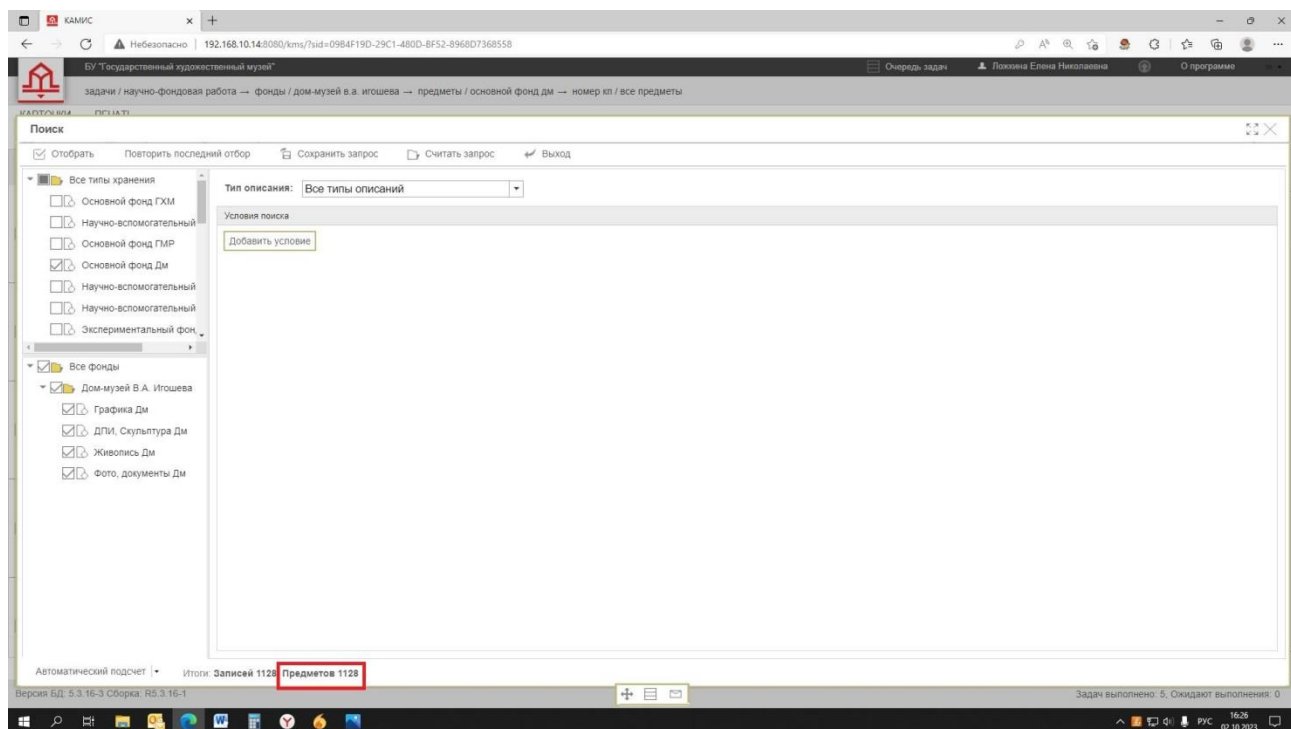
КАМИС

Небезопасно | 192.168.10.14:8080/kms/?sid=09B4F19D-29C1-480D-BF52-8968D7368558

БУ "Государственный художественный музей"

Очередь задач

Ложкина Елена Николаевна

О программе

задачи / научно-фондовая работа → фонды / дом-музей в.а. игошева → предметы / основной фонд дм → номер кп / все предметы

КАРТОЧКИ ПЕЧАТЬ

Поиск

Отобрать | Повторить последний отбор | Сохранить запрос | Считать запрос | Выход

Все типы хранения
Основной фонд ГХМ
Научно-вспомогательный
Основной фонд ГМР
Основной фонд Дм
Научно-вспомогательный
Научно-вспомогательный
Экспериментальный фон

Все фонды
Дом-музей В.А. Игошева
Графика Дм
ДПИ, Скульптура Дм
Живопись Дм
Фото, документы Дм

Тип описания: Все типы описаний

Условия поиска

Добавить условие

Автоматический подсчет | Итоги: Записей 1128 Предметов 1128

Версия БД: 5.3.16-3 Сборка: R5.3.16-1

Задач выполнено: 5, Ожидают выполнения: 0

РУС 16:26 02.10.2023